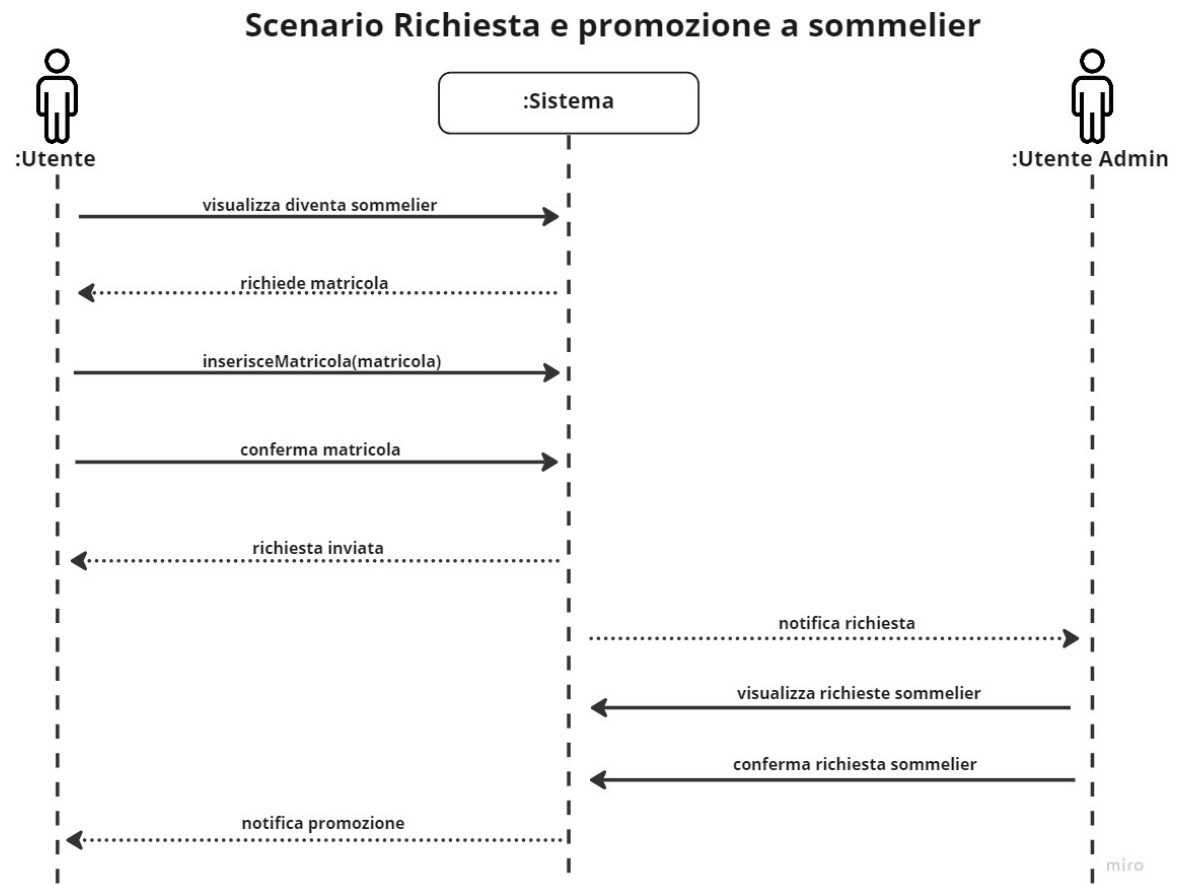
Scenario Richiesta e promozione a sommelier

:Utente

:Sistema

:Utente Admin

visualizza diventa sommelier

richiede matricola

inserisceMatricola(matricola)

conferma matricola

richiesta inviata

notifica richiesta

visualizza richieste sommelier

conferma richiesta sommelier

notifica promozione

miro